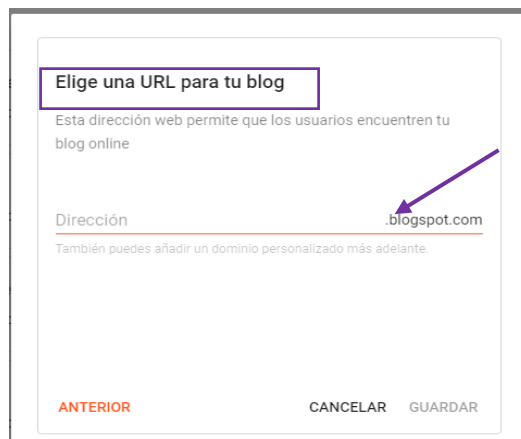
Elige una URL para tu blog

Esta dirección web permite que los usuarios encuentren tu blog online

Dirección .blogspot.com

También puedes añadir un dominio personalizado más adelante.

ANTERIOR

CANCELAR GUARDAR